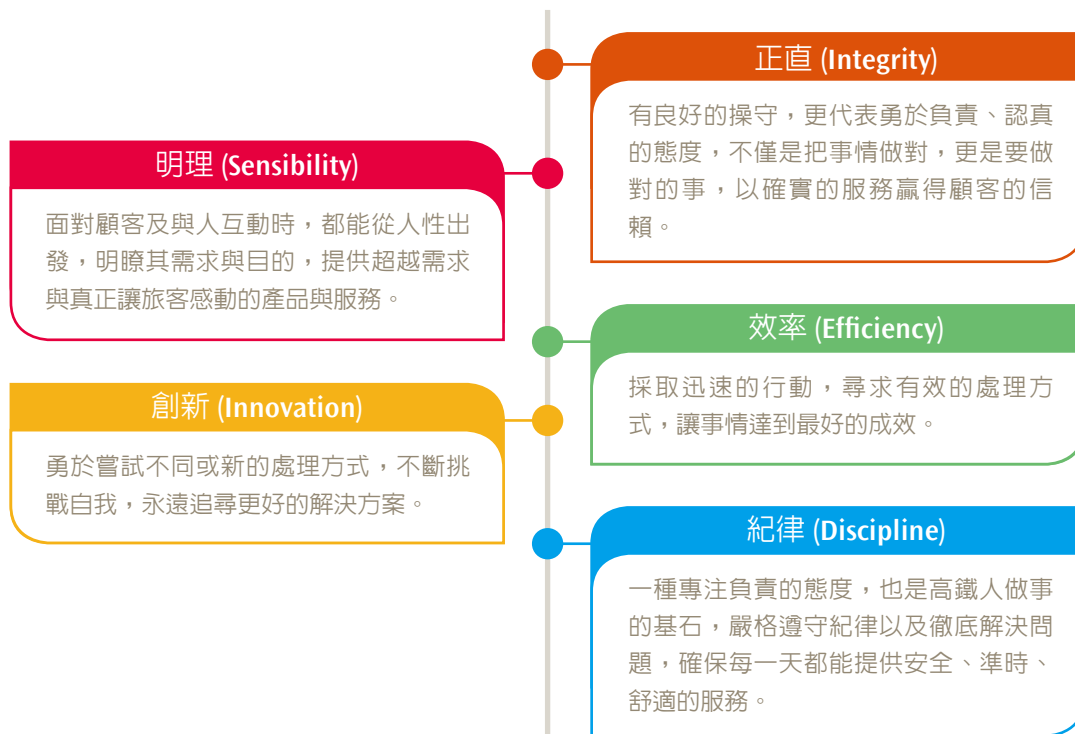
正直 (Integrity)

有良好的操守，更代表勇於負責、認真的態度，不僅是把事情做對，更是要做對的事，以確實的服務贏得顧客的信賴。

明理 (Sensibility)

面對顧客及與人互動時，都能從人性出發，明瞭其需求與目的，提供超越需求與真正讓旅客感動的產品與服務。

效率 (Efficiency)

採取迅速的行動，尋求有效的處理方式，讓事情達到最好的成效。

創新 (Innovation)

勇於嘗試不同或新的處理方式，不斷挑戰自我，永遠追尋更好的解決方案。

紀律 (Discipline)

一種專注負責的態度，也是高鐵人做事的基石，嚴格遵守紀律以及徹底解決問題，確保每一天都能提供安全、準時、舒適的服務。